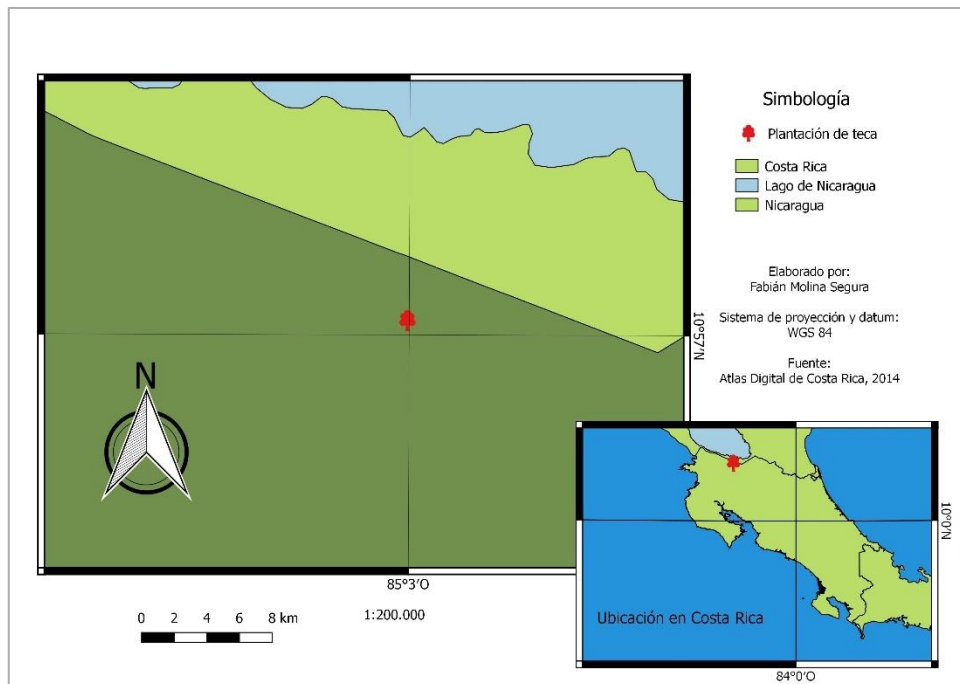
Simbología

Plantación de teca

Costa Rica
Lago de Nicaragua
Nicaragua

Elaborado por:
Fabián Molina Segura

Sistema de proyección y datum:
WGS 84

Fuente:
Atlas Digital de Costa Rica, 2014

N

10°57'N

85°3'O

0 2 4 6 8 km

1:200.000

10°0'N

Ubicación en Costa Rica

84°0'O